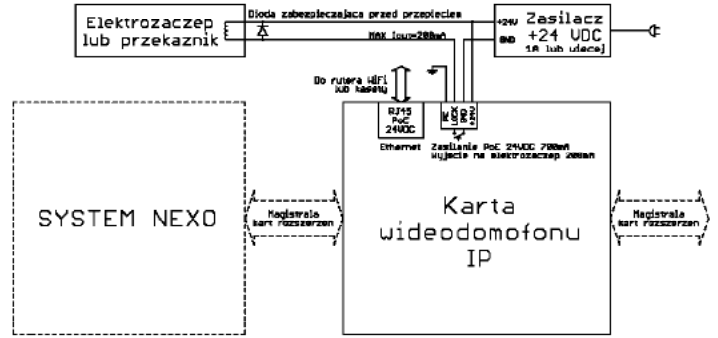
Elektrozaczep lub przekaznik

Dioda zabezpieczajaca przed przepieciem

MAX Iout=200mA

+24V

GND

Zasilacz +24 VDC 1A lub wiecej

Do rutera WiFi lub kamery

RJ45 PoC 24VDC

Ethernet

NC LOCK GND +24V

Zasilanie PoC 24VDC 700mA Wyjscie na elektrozaczep 200mA

SYSTEM NEXO

Magistrala kart rozszerzen

Karta wideodomofonu IP

Magistrala kart rozszerzen